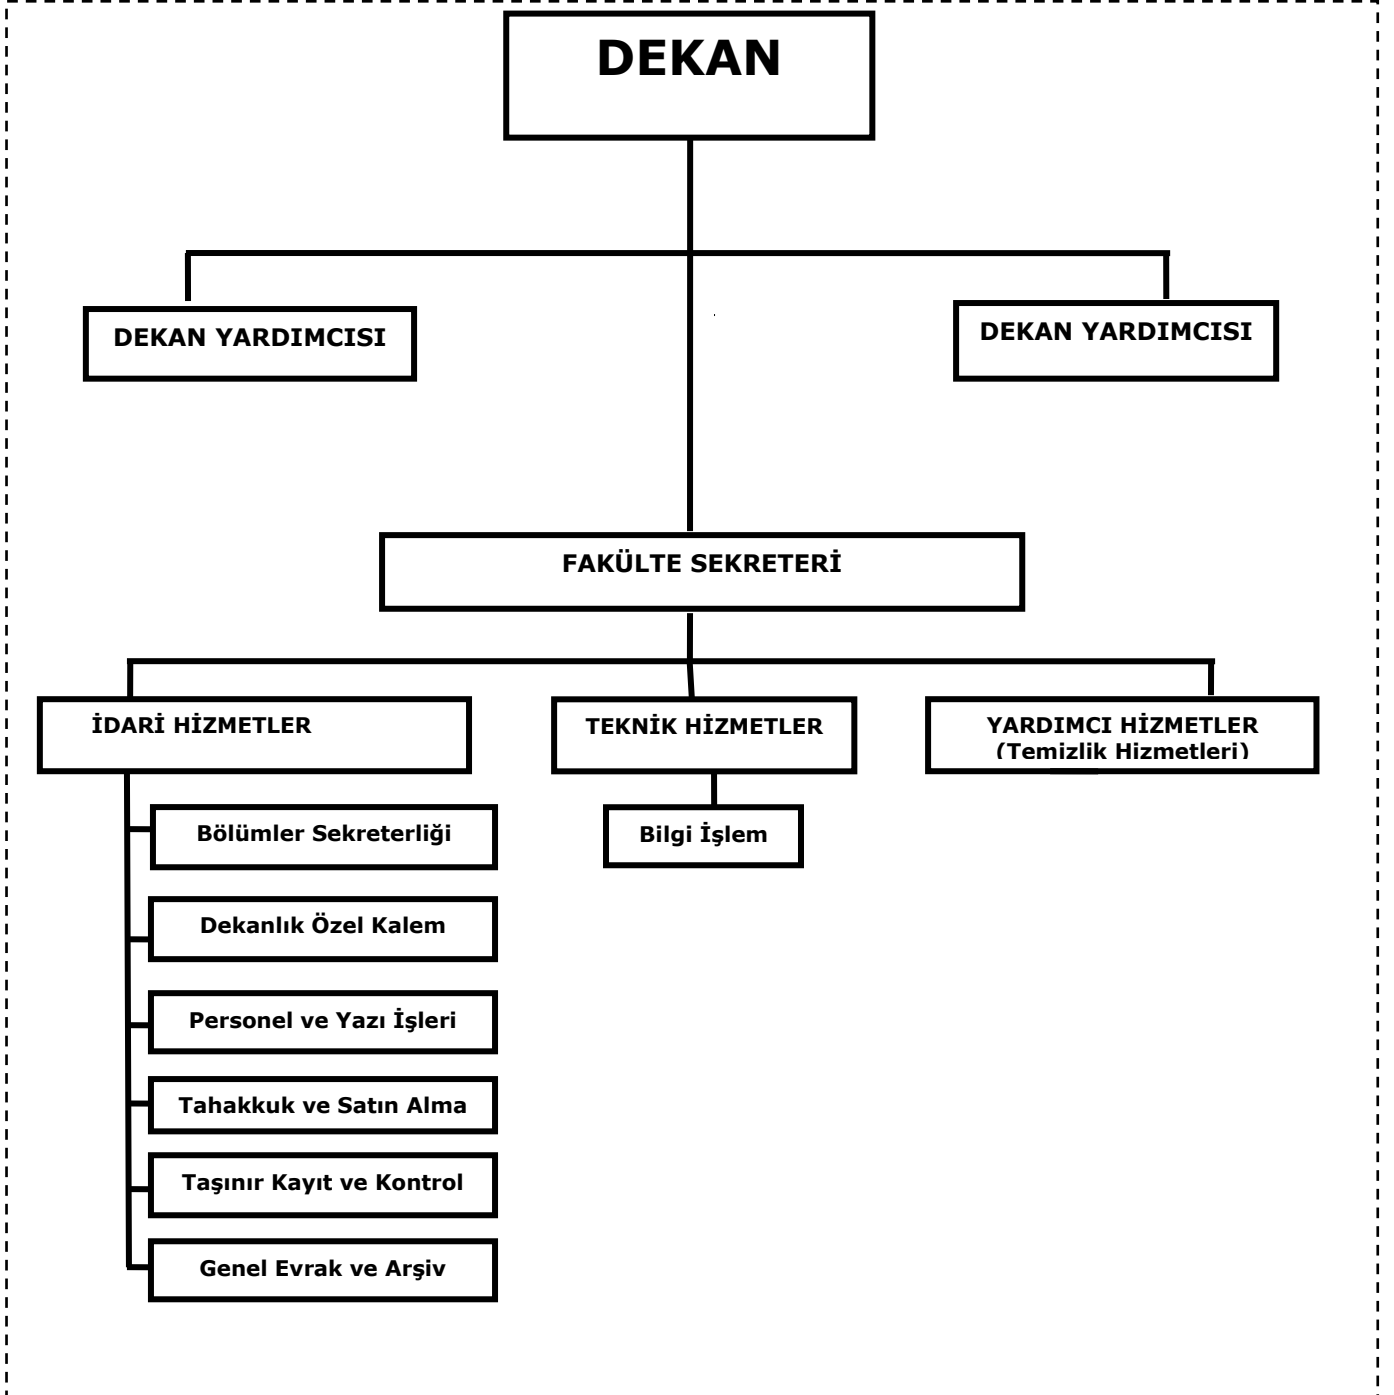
DEKAN

DEKAN YARDIMCISI

DEKAN YARDIMCISI

FAKÜLTE SEKRETERİ

İDARİ HİZMETLER

TEKNİK HİZMETLER

YARDIMCI HİZMETLER
(Temizlik Hizmetleri)

Bölümler Sekreterliği

Dekanlık Özel Kalem

Personel ve Yazı İşleri

Tahakkuk ve Satın Alma

Taşınır Kayıt ve Kontrol

Genel Evrak ve Arşiv

Bilgi İşlem